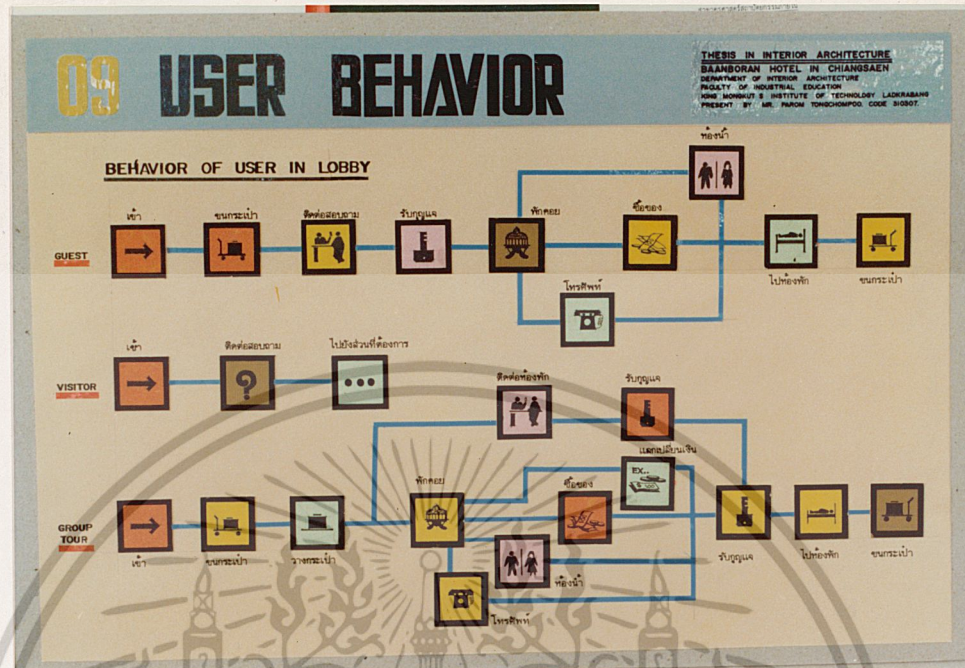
09 USER BEHAVIOR

THESIS IN INTERIOR ARCHITECTURE
BAANBORAN HOTEL IN CHIANGSAEN
DEPARTMENT OF INTERIOR ARCHITECTURE
FACULTY OF INDUSTRIAL EDUCATION
KING MONGKUT'S INSTITUTE OF TECHNOLOGY LADKRABANG
PRESENT BY MR. PAROM TONGCHOMPOO CODE 3IG307.

BEHAVIOR OF USER IN LOBBY

GUEST

เข้า

ขนกระเป๋า

ติดต่อสอบถาม

รับกุญแจ

พักคอย

ห้องน้ำ

ซื้อของ

โทรศัพท์

ไปห้องพัก

ขนกระเป๋า

VISITOR

เข้า

ติดต่อสอบถาม

ไปยังส่วนที่ต้องการ

?

•••

ติดต่อห้องพัก

รับกุญแจ

แลกเปลี่ยนเงิน

EX.

GROUP TOUR

พักคอย

ซื้อของ

เข้า

ขนกระเป๋า

วางกระเป๋า

ห้องน้ำ

รับกุญแจ

ไปห้องพัก

ขนกระเป๋า

โทรศัพท์